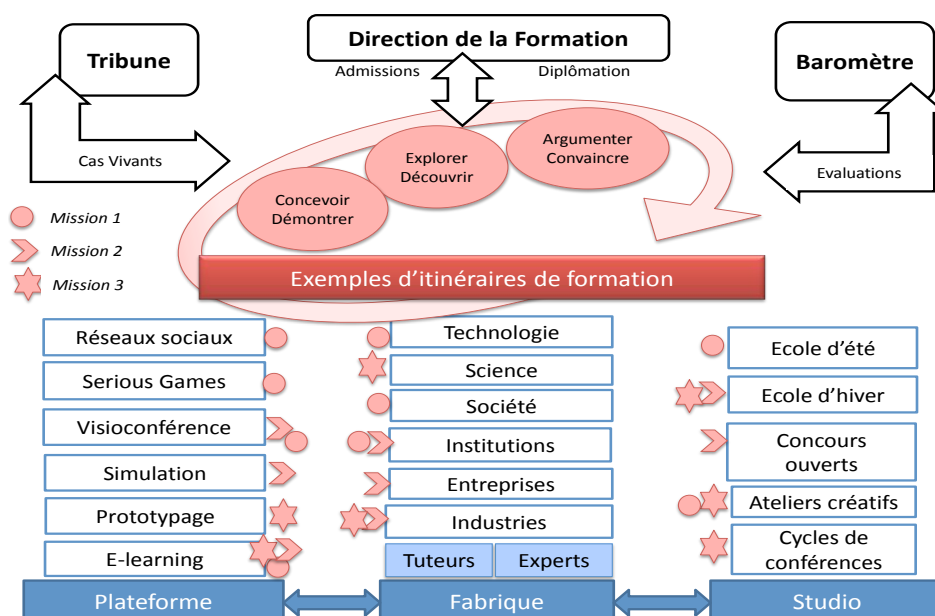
Tribune

Direction de la Formation

Admissions

Diplômation

Baromètre

Cas Vivants

Evaluations

Explorer Découvrir

Argumenter Convaincre

Concevoir Démontrer

Mission 1

Mission 2

Mission 3

Exemples d'itinéraires de formation

Réseaux sociaux

Serious Games

Visioconférence

Simulation

Prototypage

E-learning

Technologie

Science

Société

Institutions

Entreprises

Industries

Tuteurs

Experts

Ecole d'été

Ecole d'hiver

Concours ouverts

Ateliers créatifs

Cycles de conférences

Plateforme

Fabrique

Studio